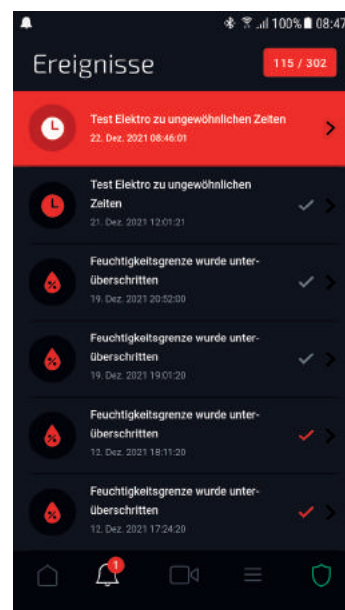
100% 08:47

Ereignisse

115 / 302

Test Elektro zu ungewöhnlichen Zeiten
22. Dez. 2021 08:46:01

Test Elektro zu ungewöhnlichen Zeiten
21. Dez. 2021 12:01:21

Feuchtigkeitsgrenze wurde unterüberschritten
19. Dez. 2021 20:52:00

Feuchtigkeitsgrenze wurde unterüberschritten
19. Dez. 2021 19:01:20

Feuchtigkeitsgrenze wurde unterüberschritten
12. Dez. 2021 18:11:20

Feuchtigkeitsgrenze wurde unterüberschritten
12. Dez. 2021 17:24:20

1